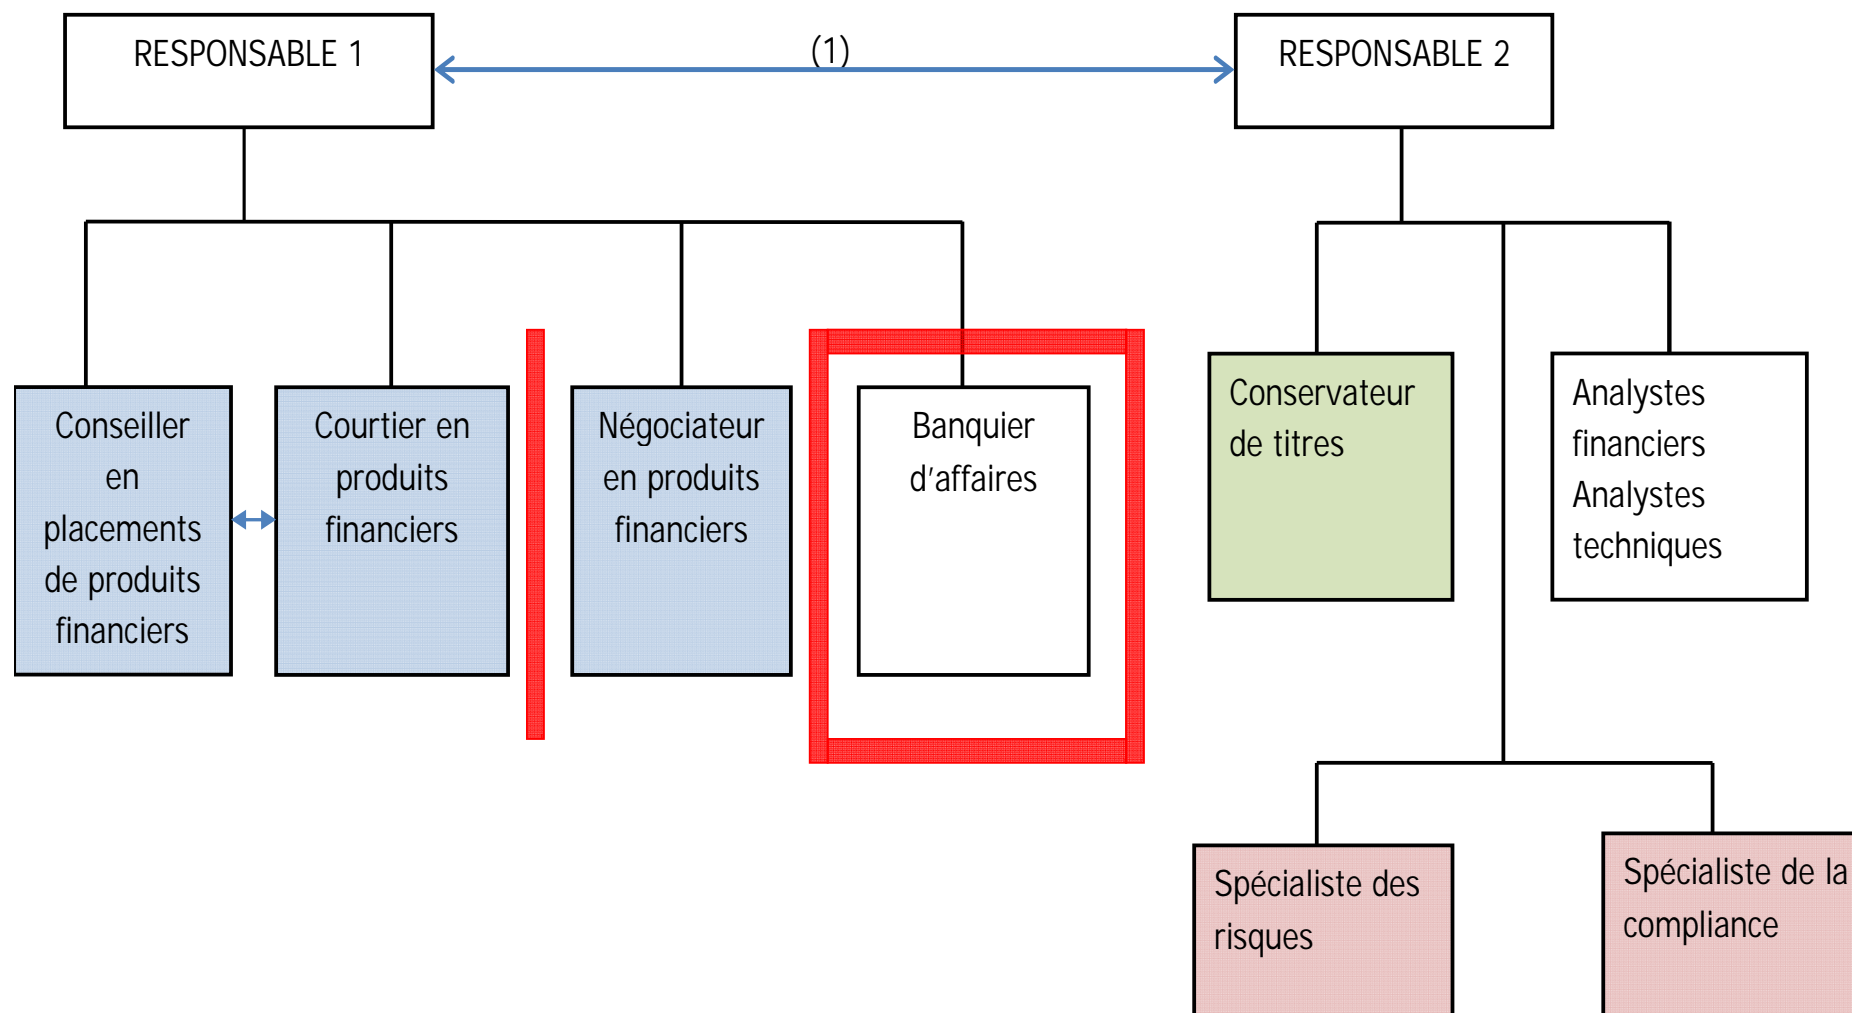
RESPONSABLE 1

(1)

RESPONSABLE 2

Conseiller en placements de produits financiers

Courtier en produits financiers

Négociateur en produits financiers

Banquier d'affaires

Conservateur de titres

Analystes financiers Analystes techniques

Spécialiste des risques

Spécialiste de la compliance